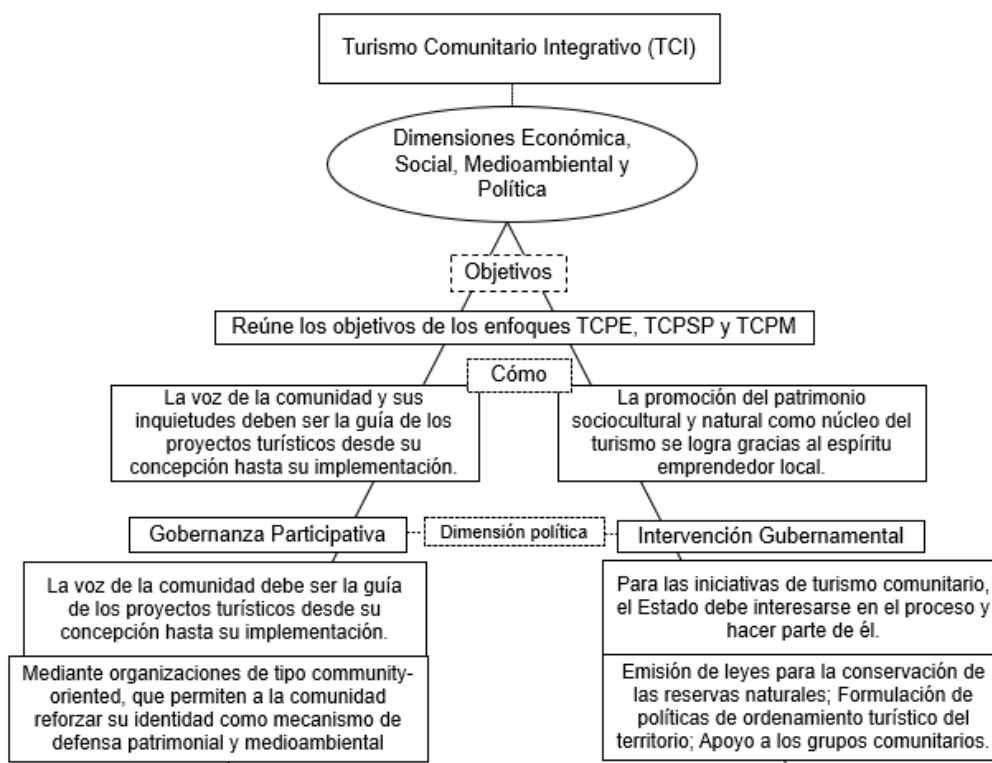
Turismo Comunitario Integrativo (TCI)

Dimensiones Económica, Social, Medioambiental y Política

Objetivos

Reúne los objetivos de los enfoques TCPE, TCPSP y TCPM

Cómo

La voz de la comunidad y sus inquietudes deben ser la guía de los proyectos turísticos desde su concepción hasta su implementación.

La promoción del patrimonio sociocultural y natural como núcleo del turismo se logra gracias al espíritu emprendedor local.

Gobernanza Participativa

Dimensión política

Intervención Gubernamental

La voz de la comunidad debe ser la guía de los proyectos turísticos desde su concepción hasta su implementación.

Mediante organizaciones de tipo community-oriented, que permiten a la comunidad reforzar su identidad como mecanismo de defensa patrimonial y medioambiental

Para las iniciativas de turismo comunitario, el Estado debe interesarse en el proceso y hacer parte de él.

Emisión de leyes para la conservación de las reservas naturales; Formulación de políticas de ordenamiento turístico del territorio; Apoyo a los grupos comunitarios.